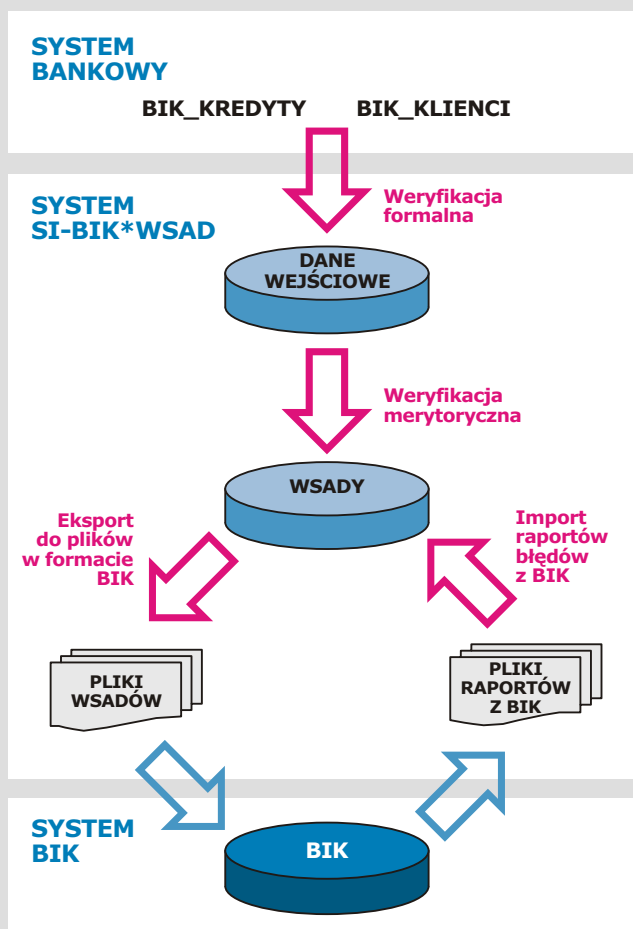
SYSTEM BANKOWY

BIK_KREDYTY BIK_KLIENCI

SYSTEM SI-BIK*WSAD

Weryfikacja formalna

DANE WEJŚCIOWE

Weryfikacja merytoryczna

WSADY

Eksport do plików w formacie BIK

Import raportów błędów z BIK

PLIKI WSADÓW

PLIKI RAPORTÓW Z BIK

SYSTEM BIK

BIK